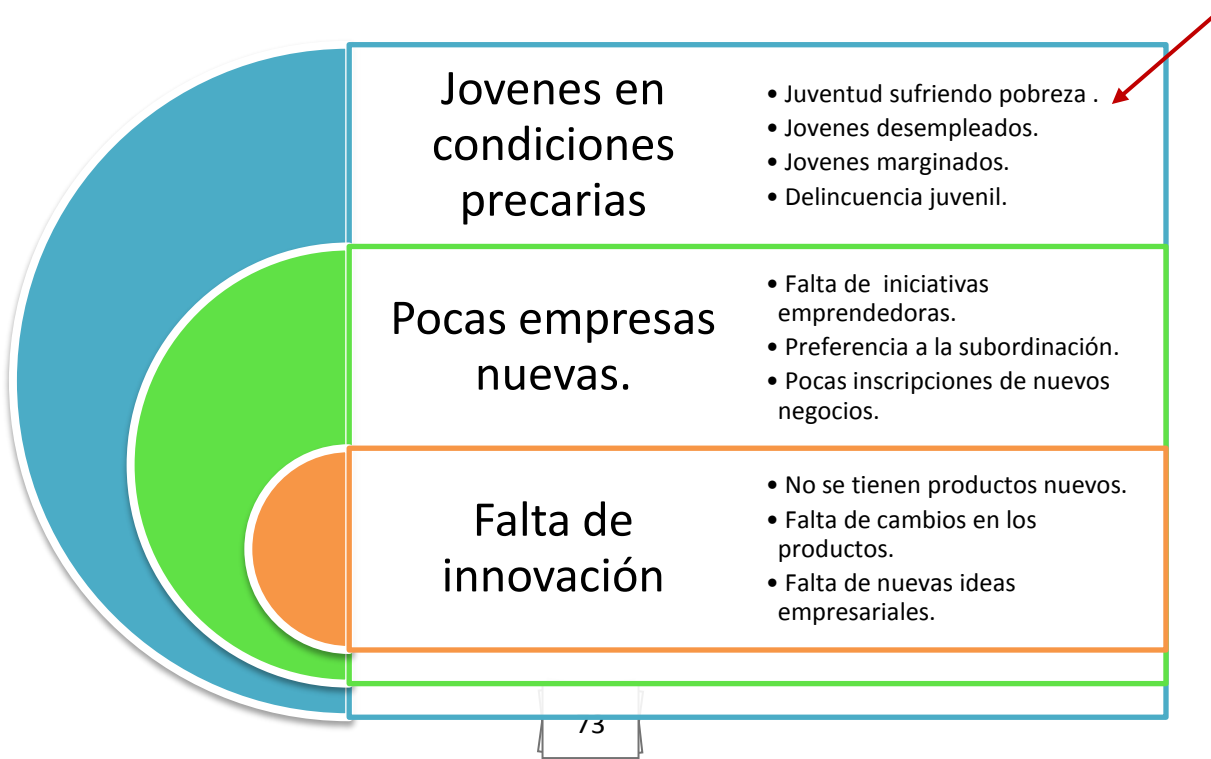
Jovenes en condiciones precarias

• Juventud sufriendo pobreza .
• Jovenes desempleados.
• Jovenes marginados.
• Delincuencia juvenil.

Pocas empresas nuevas.

• Falta de iniciativas emprendedoras.
• Preferencia a la subordinación.
• Pocas inscripciones de nuevos negocios.

Falta de innovación

• No se tienen productos nuevos.
• Falta de cambios en los productos.
• Falta de nuevas ideas empresariales.

73